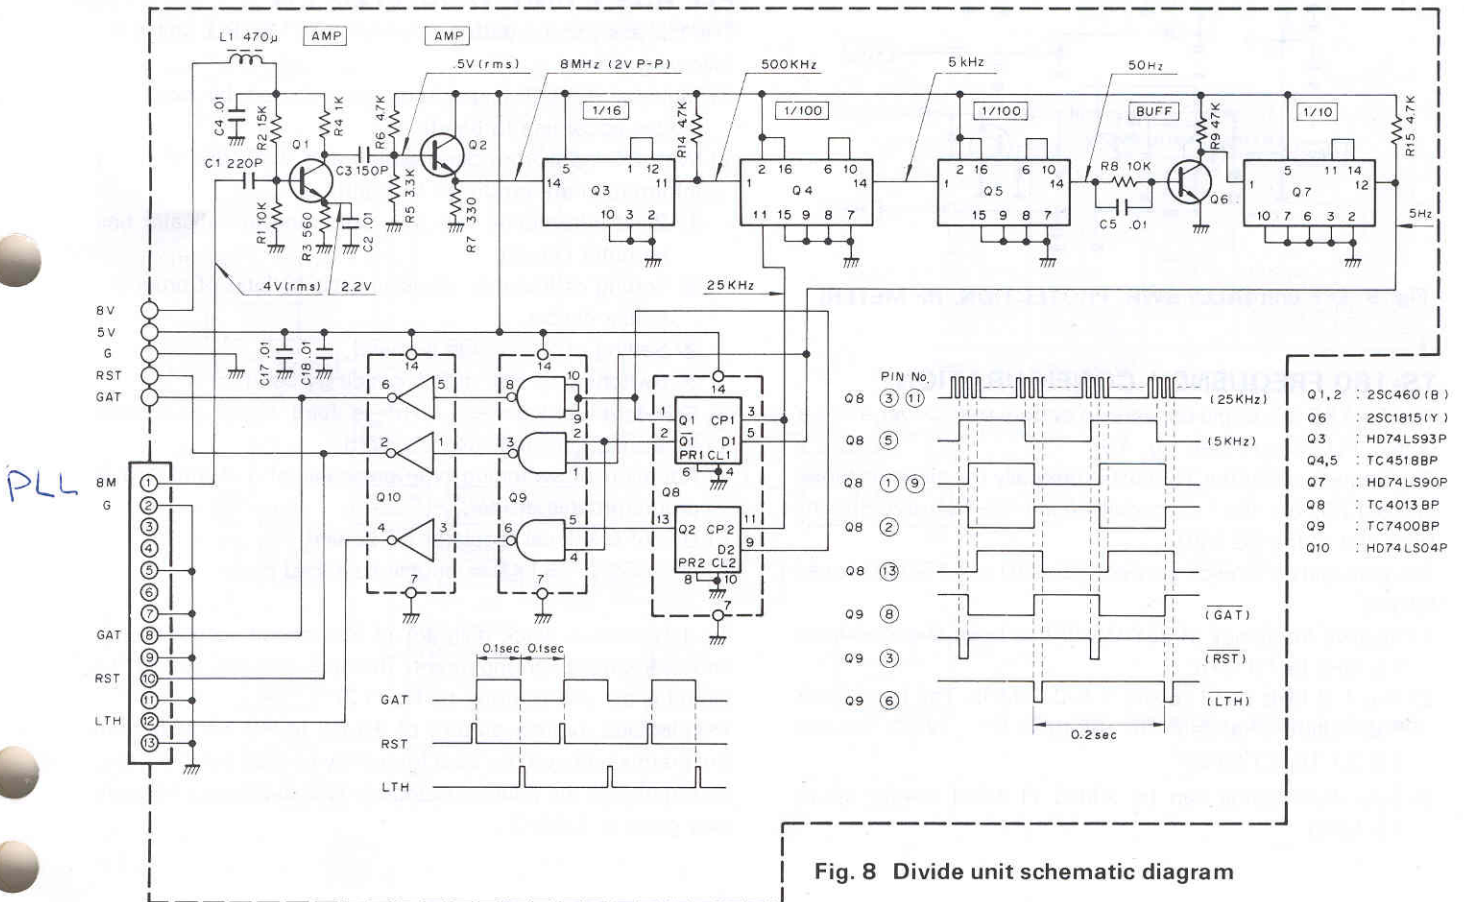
L1 470μ
AMP
AMP
.5V (rms)
8MHz (2V P-P)
500KHz
5 kHz
50Hz
BUFF
C4 .01
R2 15K
R4 1K
R6 47K
Q1
Q2
C1 220P
C3 150P
R5 3.3K
R1 10K
R3 560
C2 .01
R7 330
1/16
R14 4.7K
1/100
1/100
R9 47K
1/10
R15 4.7K
5 1 12
14 11
Q3
10 3 2
2 16 6 10
1 14
Q4
11 15 9 8 7
2 16 6 10
1 14
Q5
15 9 8 7
R8 10K
C5 .01
Q6
5 11 14
1 12
Q7
10 7 6 3 2
5Hz
4V (rms)
2.2V
25KHz
8V
5V
G
RST
GAT
C17 .01
C18 .01
14
6 5
2 1
4 3
Q10
7
14
8 10
9
3
2
1
Q9
6 5
4
7
14
1 Q1 CP1 3
2 Q̄1 D1 5
PR1 CL1
6 4
Q8
13 Q2 CP2 11
D2 9
PR2 CL2
8 10
7
PLL
8M
G
①
②
③
④
⑤
⑥
⑦
GAT ⑧
⑨
RST ⑩
⑪
LTH ⑫
⑬
0.1sec 0.1sec
GAT
RST
LTH
PIN No.
Q8 ③ ⑪ (25KHz)
Q8 ⑤ (5KHz)
Q8 ① ⑨
Q8 ②
Q8 ⑬
Q9 ⑧ $\overline{(GAT)}$
Q9 ③ $\overline{(RST)}$
Q9 ⑥ $\overline{(LTH)}$
0.2sec
Q1,2 : 2SC460 (B)
Q6 : 2SC1815 (Y)
Q3 : HD74LS93P
Q4,5 : TC4518BP
Q7 : HD74LS90P
Q8 : TC4013BP
Q9 : TC7400BP
Q10 : HD74LS04P
Fig. 8 Divide unit schematic diagram